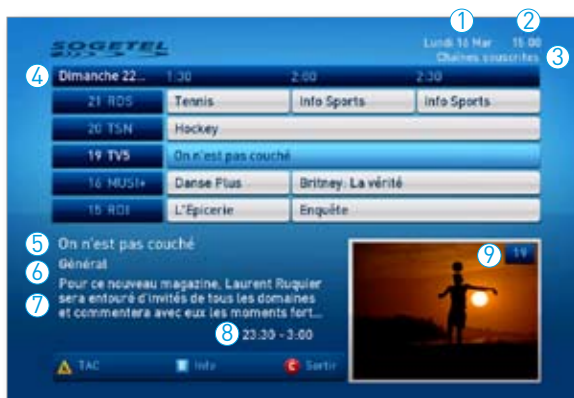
SOGETEL

1 Lundi 16 Mar 2 15:00

Chaînes souscrites 3

4 Dimanche 22... 1:30 2:00 2:30

| | | | |
|---|---|---|---|
| 21 RDS | Tennis | Info Sports | Info Sports |
| 20 TSN | Hockey | | |
| 19 TV5 | On n'est pas couché | | |
| 16 MUSI+ | Danse Plus | Britney: La vérité | |
| 15 RDI | L'Épicerie | Enquête | |

5 On n'est pas couché

6 Général

7 Pour ce nouveau magazine, Laurent Ruquier sera entouré d'invités de tous les domaines et commentera avec eux les moments fort...

8 23:30 - 3:00

9 19

TAC Info Sortir